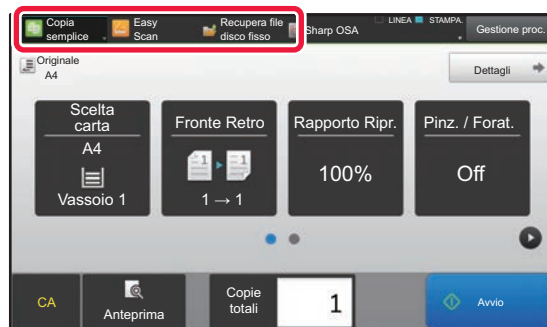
Copia semplice
Easy Scan
Recupera file disco fisso
Sharp OSA
LINEA
STAMPA.
Gestione proc.

Originale
A4
Dettagli

Scelta carta
A4
Vassoio 1

Fronte Retro
1 → 1

Rapporto Ripr.
100%

Pinz. / Forat.
Off

CA
Anteprima
Copie totali
1
Avvio